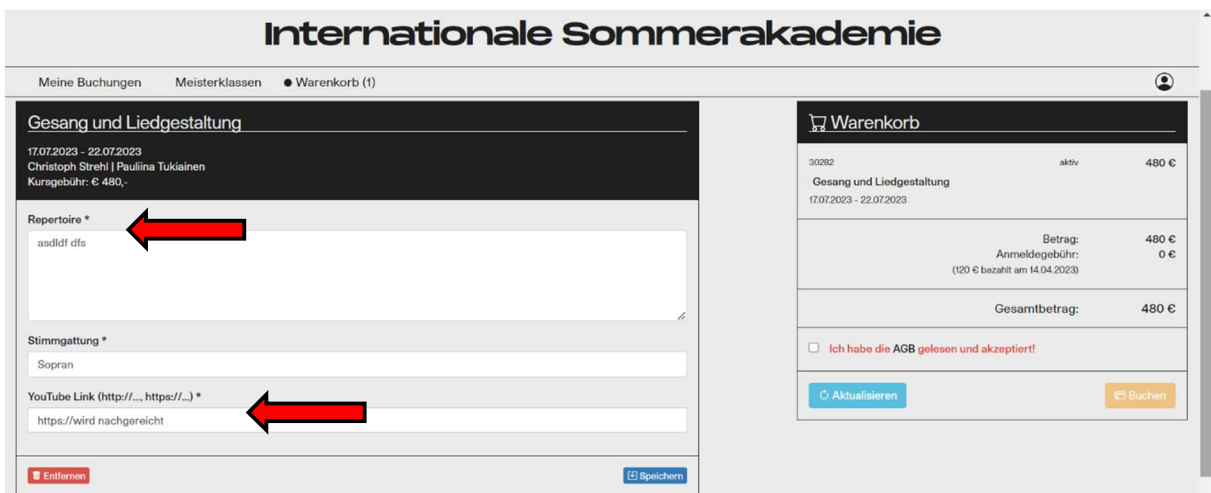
Internationale Sommerakademie

Meine Buchungen Meisterklassen Warenkorb (1)

Gesang und Liedgestaltung

17.07.2023 - 22.07.2023
Christoph Strehl | Pauliina Tukiainen
Kursgebühr: € 480,-

Repertoire *

asdldf dfs

Stimmgattung *

Sopran

YouTube Link (http://..., https://...) *

https://wird nachgereicht

Entfernen

Speichern

Warenkorb

30282 aktiv 480 €

Gesang und Liedgestaltung

17.07.2023 - 22.07.2023

Betrag: 480 €
Anmeldegebühr: 0 €
(120 € bezahlt am 14.04.2023)

Gesamtbetrag: 480 €

Ich habe die AGB gelesen und akzeptiert!

Aktualisieren

Buchen